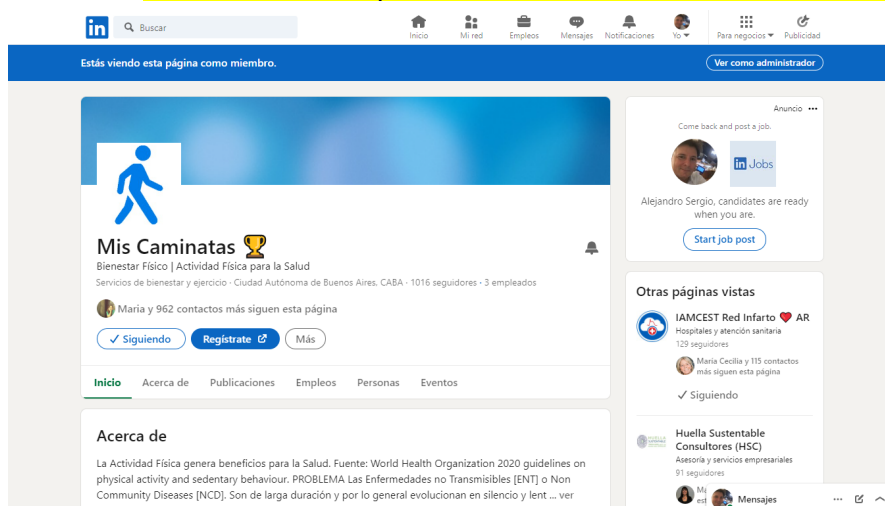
in Buscar

Inicio Mi red Empleos Mensajes Notificaciones Yo Para negocios Publicidad

Estás viendo esta página como miembro.

Ver como administrador

Mis Caminatas 🏆

Bienestar Físico | Actividad Física para la Salud

Servicios de bienestar y ejercicio · Ciudad Autónoma de Buenos Aires, CABA · 1016 seguidores · 3 empleados

Maria y 962 contactos más siguen esta página

✓ Siguiendo Regístrate Más

Inicio Acerca de Publicaciones Empleos Personas Eventos

Acerca de

La Actividad Física genera beneficios para la Salud. Fuente: World Health Organization 2020 guidelines on physical activity and sedentary behaviour. PROBLEMA Las Enfermedades no Transmisibles [ENT] o Non Community Diseases [NCD]. Son de larga duración y por lo general evolucionan en silencio y lent ... ver

Anuncio

Come back and post a job.

in Jobs

Alejandro Sergio, candidates are ready when you are.

Start job post

Otras páginas vistas

IAMCEST Red Infarto ❤ AR

Hospitales y atención sanitaria

129 seguidores

Maria Cecilia y 115 contactos más siguen esta página

✓ Siguiendo

Huella Sustentable Consultores (HSC)

Asesoría y servicios empresariales

91 seguidores

Mensajes